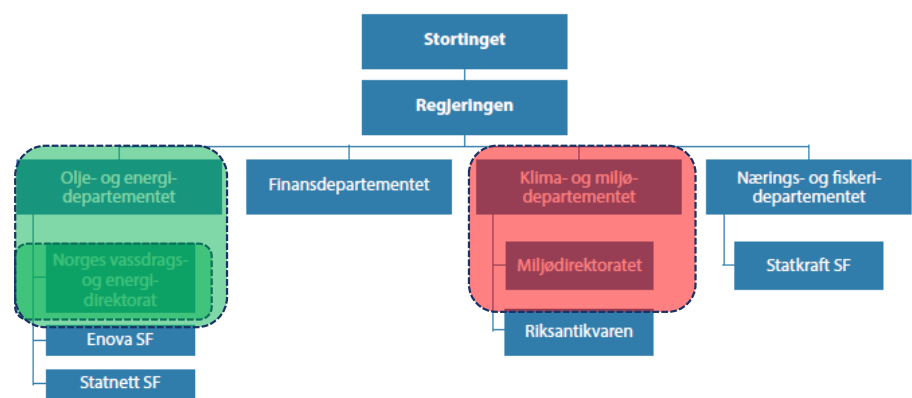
Stortinget

Regjeringen

Olje- og energidepartementet

Norges vassdrags- og energidirektorat

Enova SF

Statnett SF

Finansdepartementet

Klima- og miljødepartementet

Miljødirektoratet

Riksantikvaren

Nærings- og fiskeridepartementet

Statkraft SF